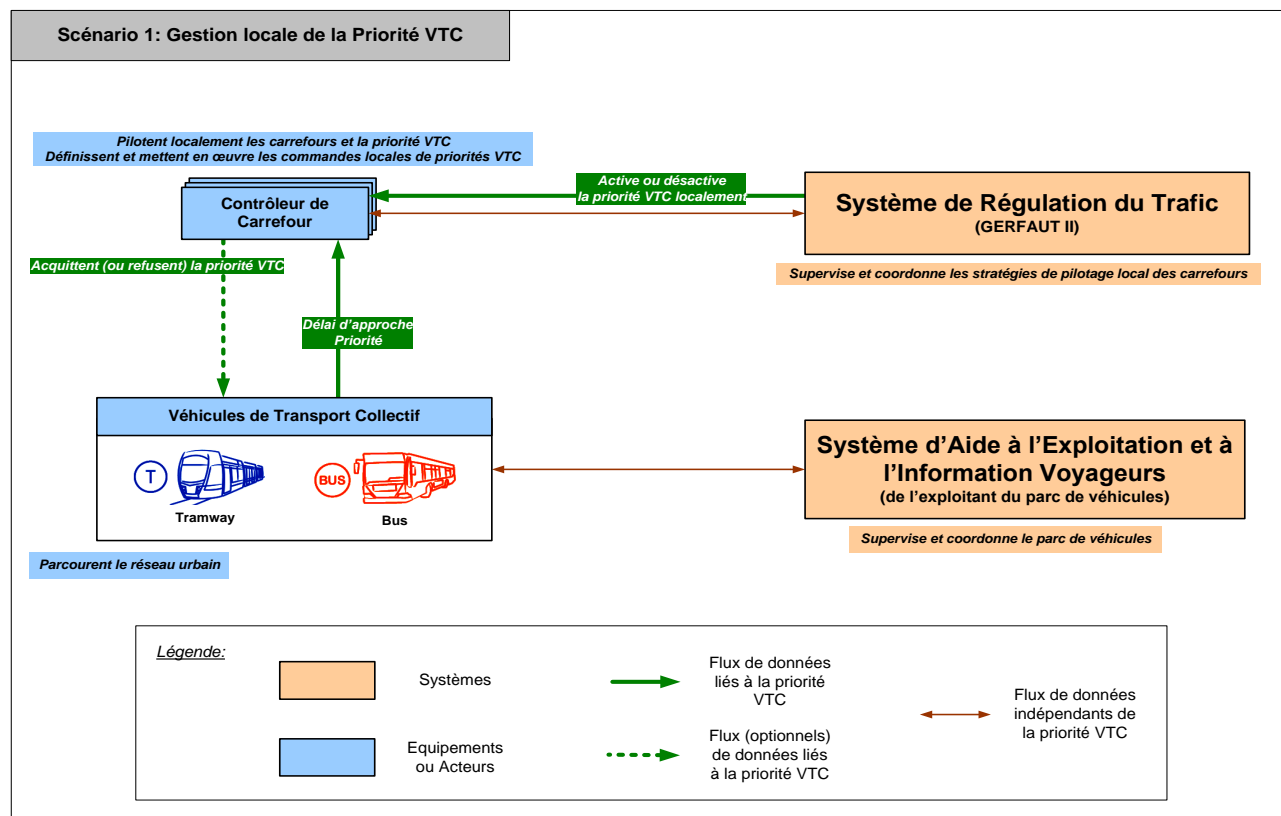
Scénario 1: Gestion locale de la Priorité VTC

Pilotent localement les carrefours et la priorité VTC
Définissent et mettent en œuvre les commandes locales de priorités VTC

Contrôleur de Carrefour

Active ou désactive la priorité VTC localement

Système de Régulation du Trafic
(GERFAUT II)

Supervise et coordonne les stratégies de pilotage local des carrefours

Acquittent (ou refusent) la priorité VTC

Délai d'approche Priorité

Véhicules de Transport Collectif

T

Tramway

BUS

Bus

Parcourent le réseau urbain

Système d'Aide à l'Exploitation et à l'Information Voyageurs
(de l'exploitant du parc de véhicules)

Supervise et coordonne le parc de véhicules

Légende:

Systèmes

Equipements ou Acteurs

Flux de données liés à la priorité VTC

Flux (optionnels) de données liés à la priorité VTC

Flux de données indépendants de la priorité VTC